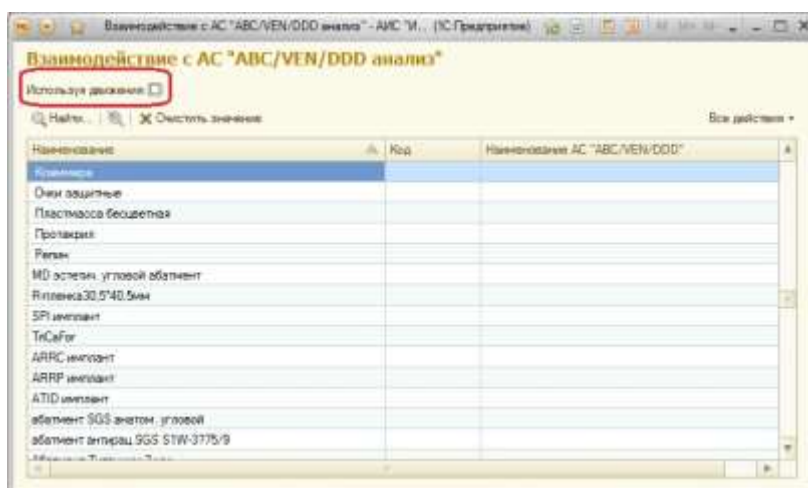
Взаимодействие с АС "ABC/VEN/DDD анализ" - АИС "И... (1С:Предприятие)

Взаимодействие с АС "ABC/VEN/DDD анализ"

Используя движения

Найти... | Очистить значение | Все действия

| Наименование | Код | Наименование АС "ABC/VEN/DDD" |
|---|---|---|
| Коммекор | | |
| Очки защитные | | |
| Пластмасса бесцветная | | |
| Протакрил | | |
| Репин | | |
| MD эстетич. угловой абатмент | | |
| R пленка 30,5*40,5мм | | |
| SPI имплант | | |
| TriCaFor | | |
| ARRC имплант | | |
| ARRP имплант | | |
| ATID имплант | | |
| абатмент SGS анатом. угловой | | |
| абатмент антирац SGS S1W-3775/9 | | |
| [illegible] | | |